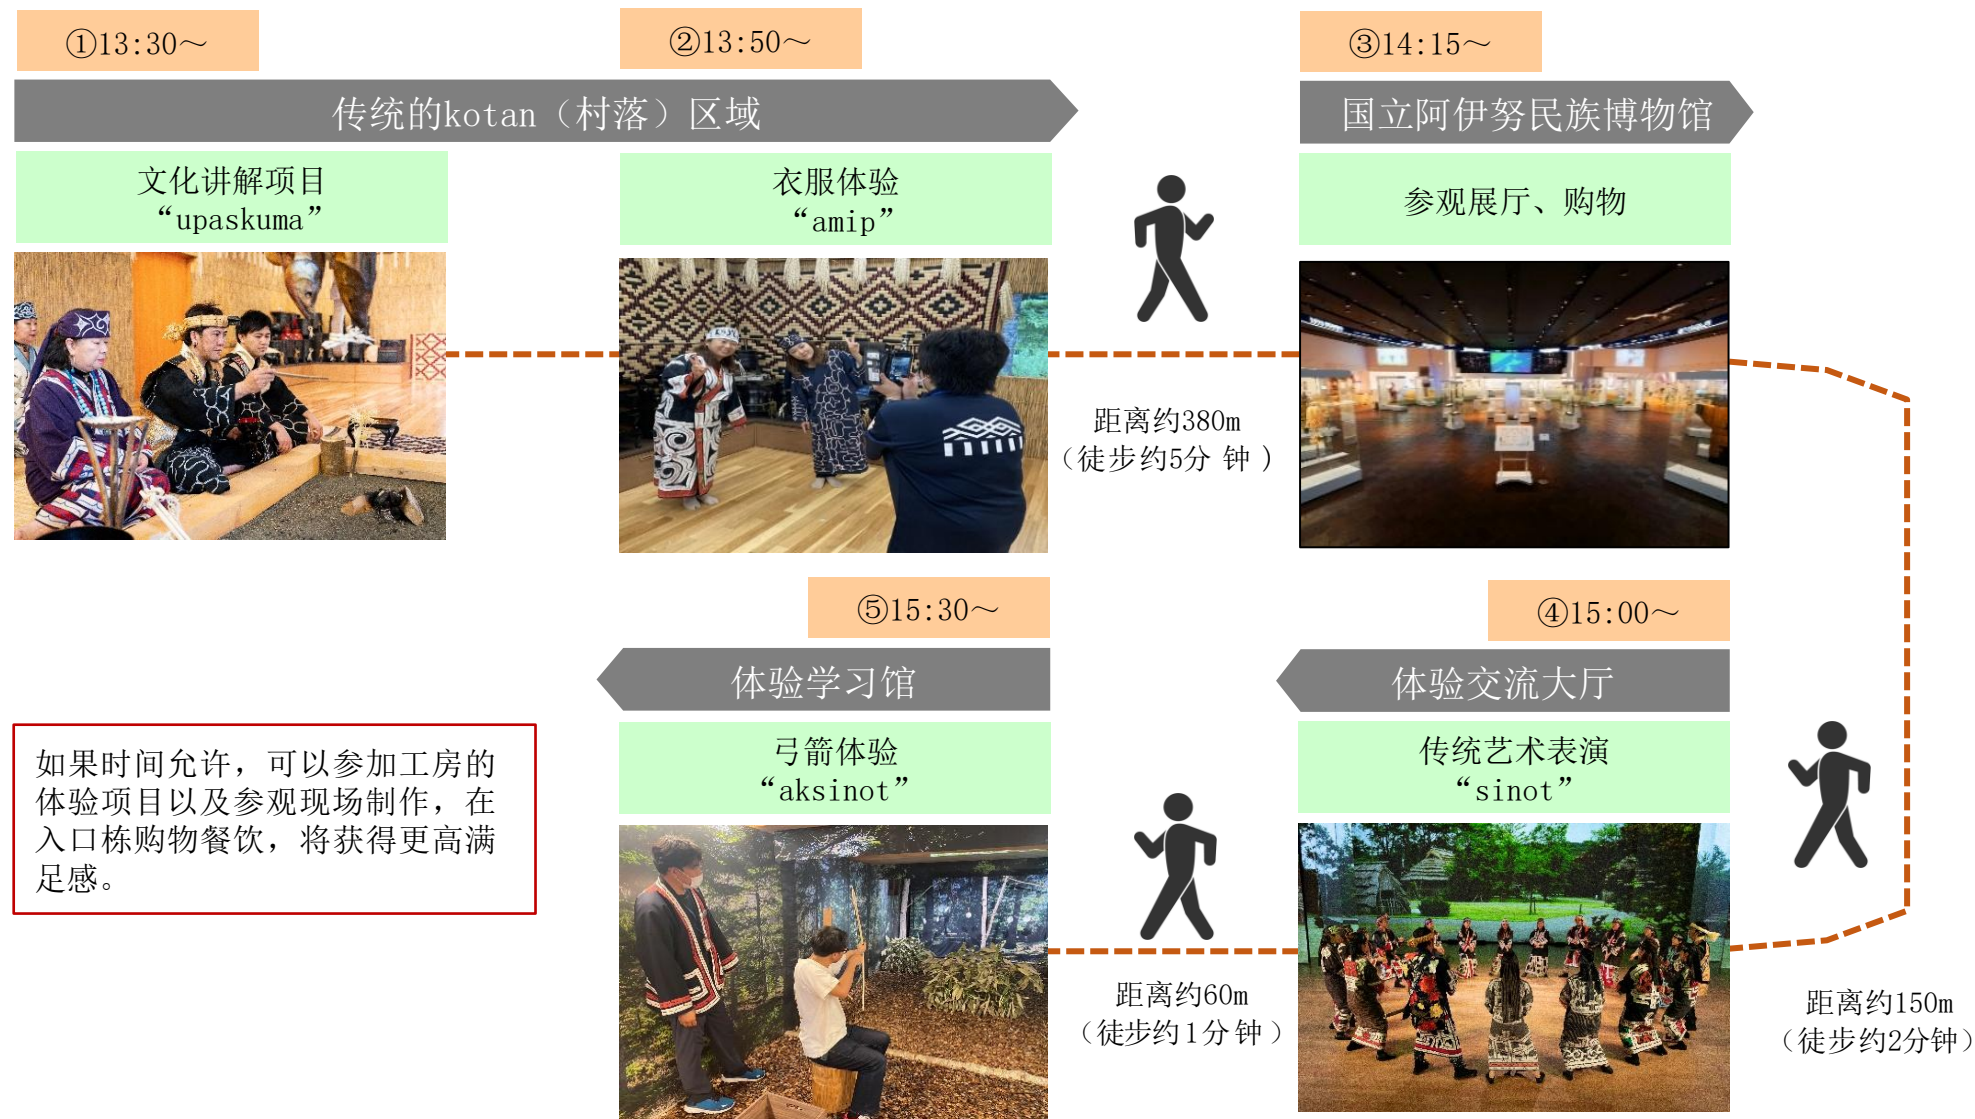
①13:30～

②13:50～

③14:15～

传统的kotan（村落）区域

国立阿伊努民族博物馆

文化讲解项目
“upaskuma”

衣服体验
“amip”

参观展厅、购物

距离约380m
（徒步约5分 钟 ）

⑤15:30～

④15:00～

体验学习馆

体验交流大厅

如果时间允许，可以参加工房的体验项目以及参观现场制作，在入口栋购物餐饮，将获得更高满足感。

弓箭体验
“aksinot”

传统艺术表演
“sinot”

距离约60m
（徒步约1分钟）

距离约150m
（徒步约2分钟）